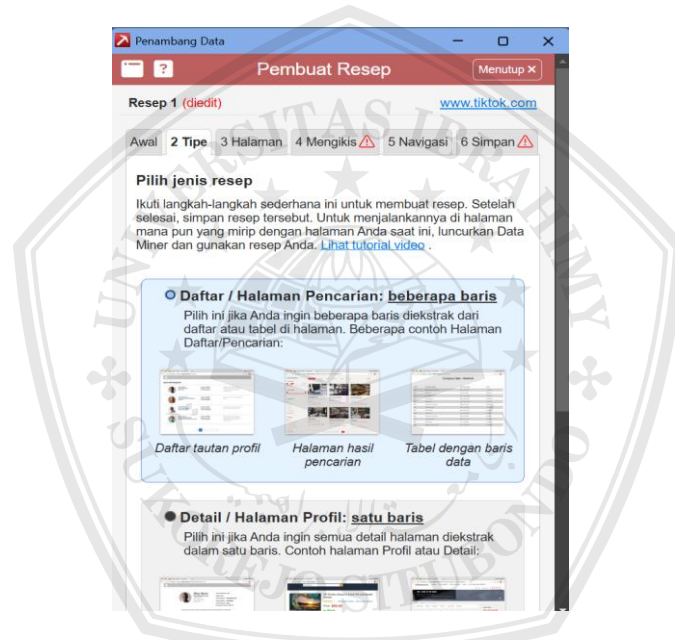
Penambang Data

Pembuat Resep

Menutup ✕

Resep 1 (diedit)

www.tiktok.com

Awal | 2 Tipe | 3 Halaman | 4 Mengikis ⚠ | 5 Navigasi | 6 Simpan ⚠

Pilih jenis resep

Ikuti langkah-langkah sederhana ini untuk membuat resep. Setelah selesai, simpan resep tersebut. Untuk menjalankannya di halaman mana pun yang mirip dengan halaman Anda saat ini, luncurkan Data Miner dan gunakan resep Anda. Lihat tutorial video .

Daftar / Halaman Pencarian: beberapa baris

Pilih ini jika Anda ingin beberapa baris diekstrak dari daftar atau tabel di halaman. Beberapa contoh Halaman Daftar/Pencarian:

Daftar tautan profil

Halaman hasil pencarian

Tabel dengan baris data

Detail / Halaman Profil: satu baris

Pilih ini jika Anda ingin semua detail halaman diekstrak dalam satu baris. Contoh halaman Profil atau Detail: